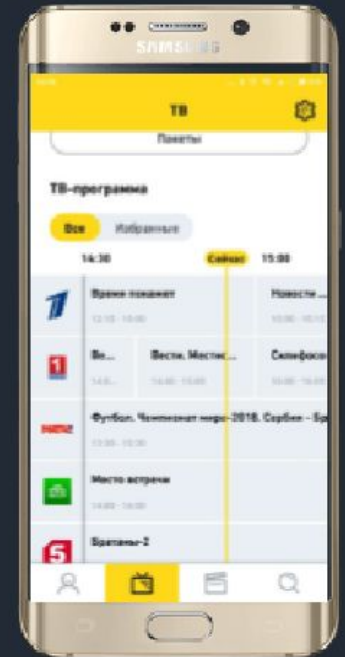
SAMSUNG

ТВ

Пакеты

ТВ-программа

Все Избранные

14:30 Сейчас 15:00

Время покажет
13:15 - 15:00

Новости ...
15:00 - 15:15

Ве...
14:0...

Вести. Местное
14:40 - 15:00

Склифосо...

Футбол. Чемпионат мира-2018. Сербия - Бр...
13:30 - 15:30

Место встречи
14:00 - 16:00

Братаны-2

5